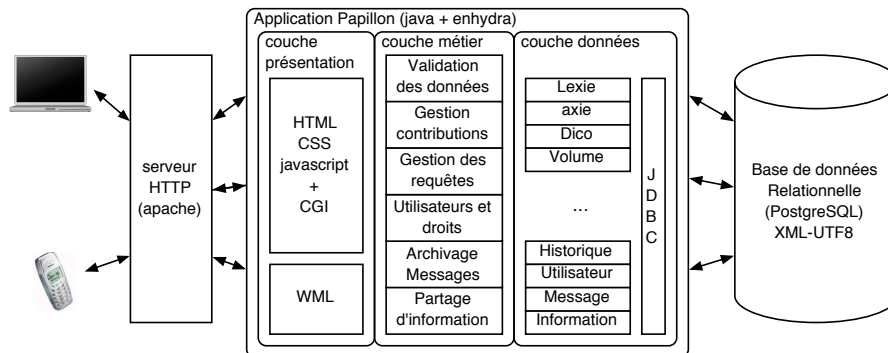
serveur HTTP (apache)

Application Papillon (java + enhydra)

couche présentation

HTML
CSS
javascript
+
CGI

WML

couche métier

Validation des données

Gestion contributions

Gestion des requêtes

Utilisateurs et droits

Archivage Messages

Partage d'information

couche données

Lexie
axie
Dico
Volume
...
Historique
Utilisateur
Message
Information

J
D
B
C

Base de données Relationnelle (PostgreSQL) XML-UTF8